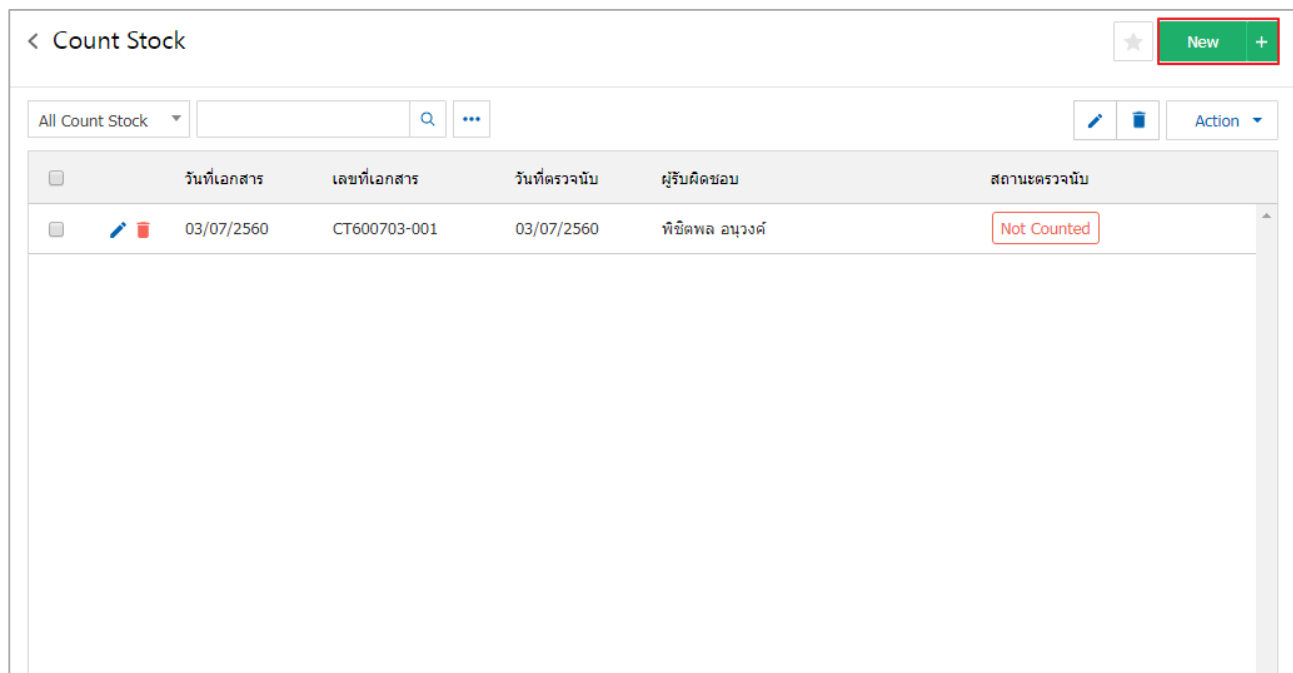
< Count Stock

New +

All Count Stock

Action

| | วันที่เอกสาร | เลขที่เอกสาร | วันที่ตรวจนับ | ผู้รับผิดชอบ | สถานะตรวจนับ |
|---|---|---|---|---|---|
| | 03/07/2560 | CT600703-001 | 03/07/2560 | พิชิตพล อนุวงค์ | Not Counted |